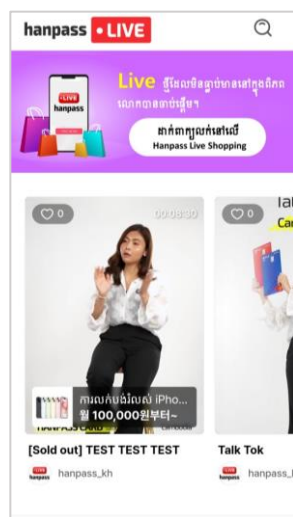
hanpass • LIVE

LIVE
hanpass

Live ផ្ទុំផែលមិនធ្លាប់មានសៅក្នុងពិភពលោកបានចាប់ផ្តើមៗ

ដាក់ពាក្យលក់នៅលើ
Hanpass Live Shopping

0
00:06:30

HANPASS CARD
Cambodia

ការលក់វង់ស៊ៃ iPho...
월 100,000원부터~

[Sold out] TEST TEST TEST

hanpass_kh

0
Talk
Car

Talk Tok

hanpass_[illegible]